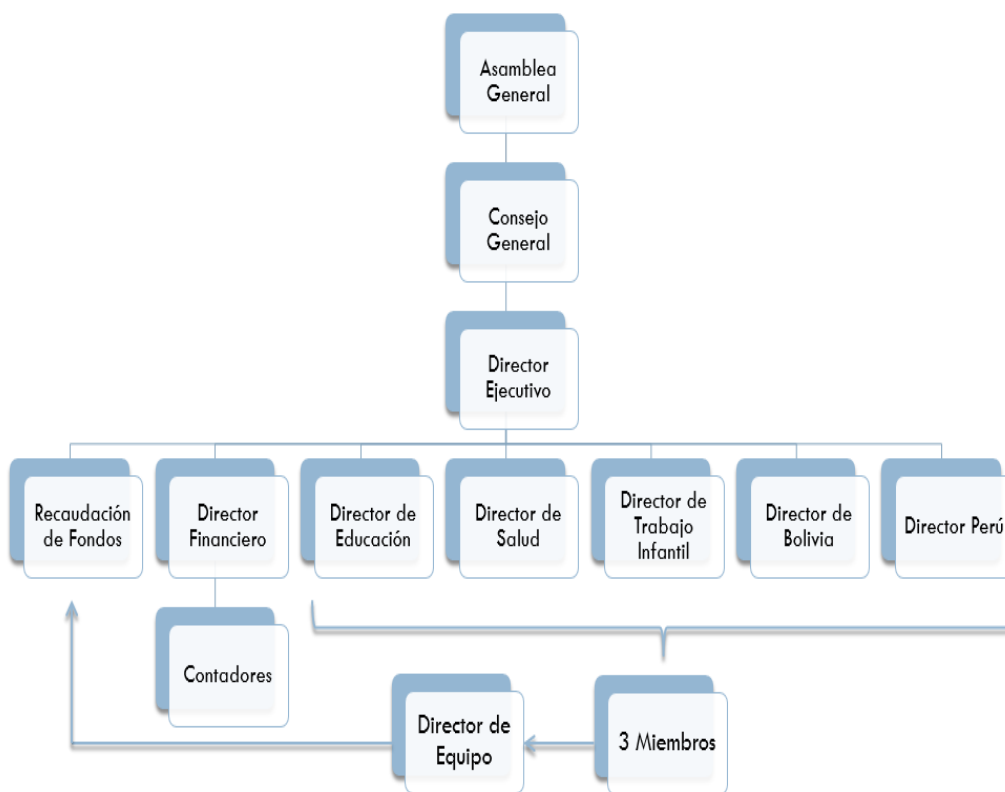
Asamblea General

Consejo General

Director Ejecutivo

Recaudación de Fondos

Director Financiero

Director de Educación

Director de Salud

Director de Trabajo Infantil

Director de Bolivia

Director Perú

Contadores

Director de Equipo

3 Miembros